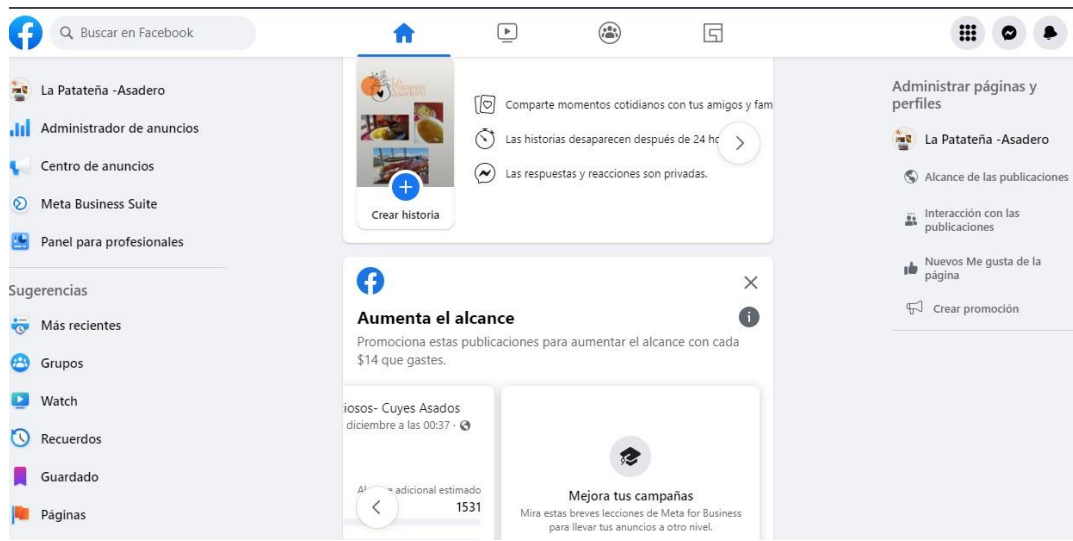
Buscar en Facebook

La Patateña -Asadero
Administrador de anuncios
Centro de anuncios
Meta Business Suite
Panel para profesionales

Sugerencias
Más recientes
Grupos
Watch
Recuerdos
Guardado
Páginas

Crear historia

Comparte momentos cotidianos con tus amigos y fam
Las historias desaparecen después de 24 ho
Las respuestas y reacciones son privadas.

Aumenta el alcance
Promociona estas publicaciones para aumentar el alcance con cada $14 que gastes.

iosos- Cuyes Asados
diciembre a las 00:37 ·
Al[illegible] adicional estimado
1531

Mejora tus campañas
Mira estas breves lecciones de Meta for Business para llevar tus anuncios a otro nivel.

Administrar páginas y perfiles
La Patateña -Asadero
Alcance de las publicaciones
Interacción con las publicaciones
Nuevos Me gusta de la página
Crear promoción